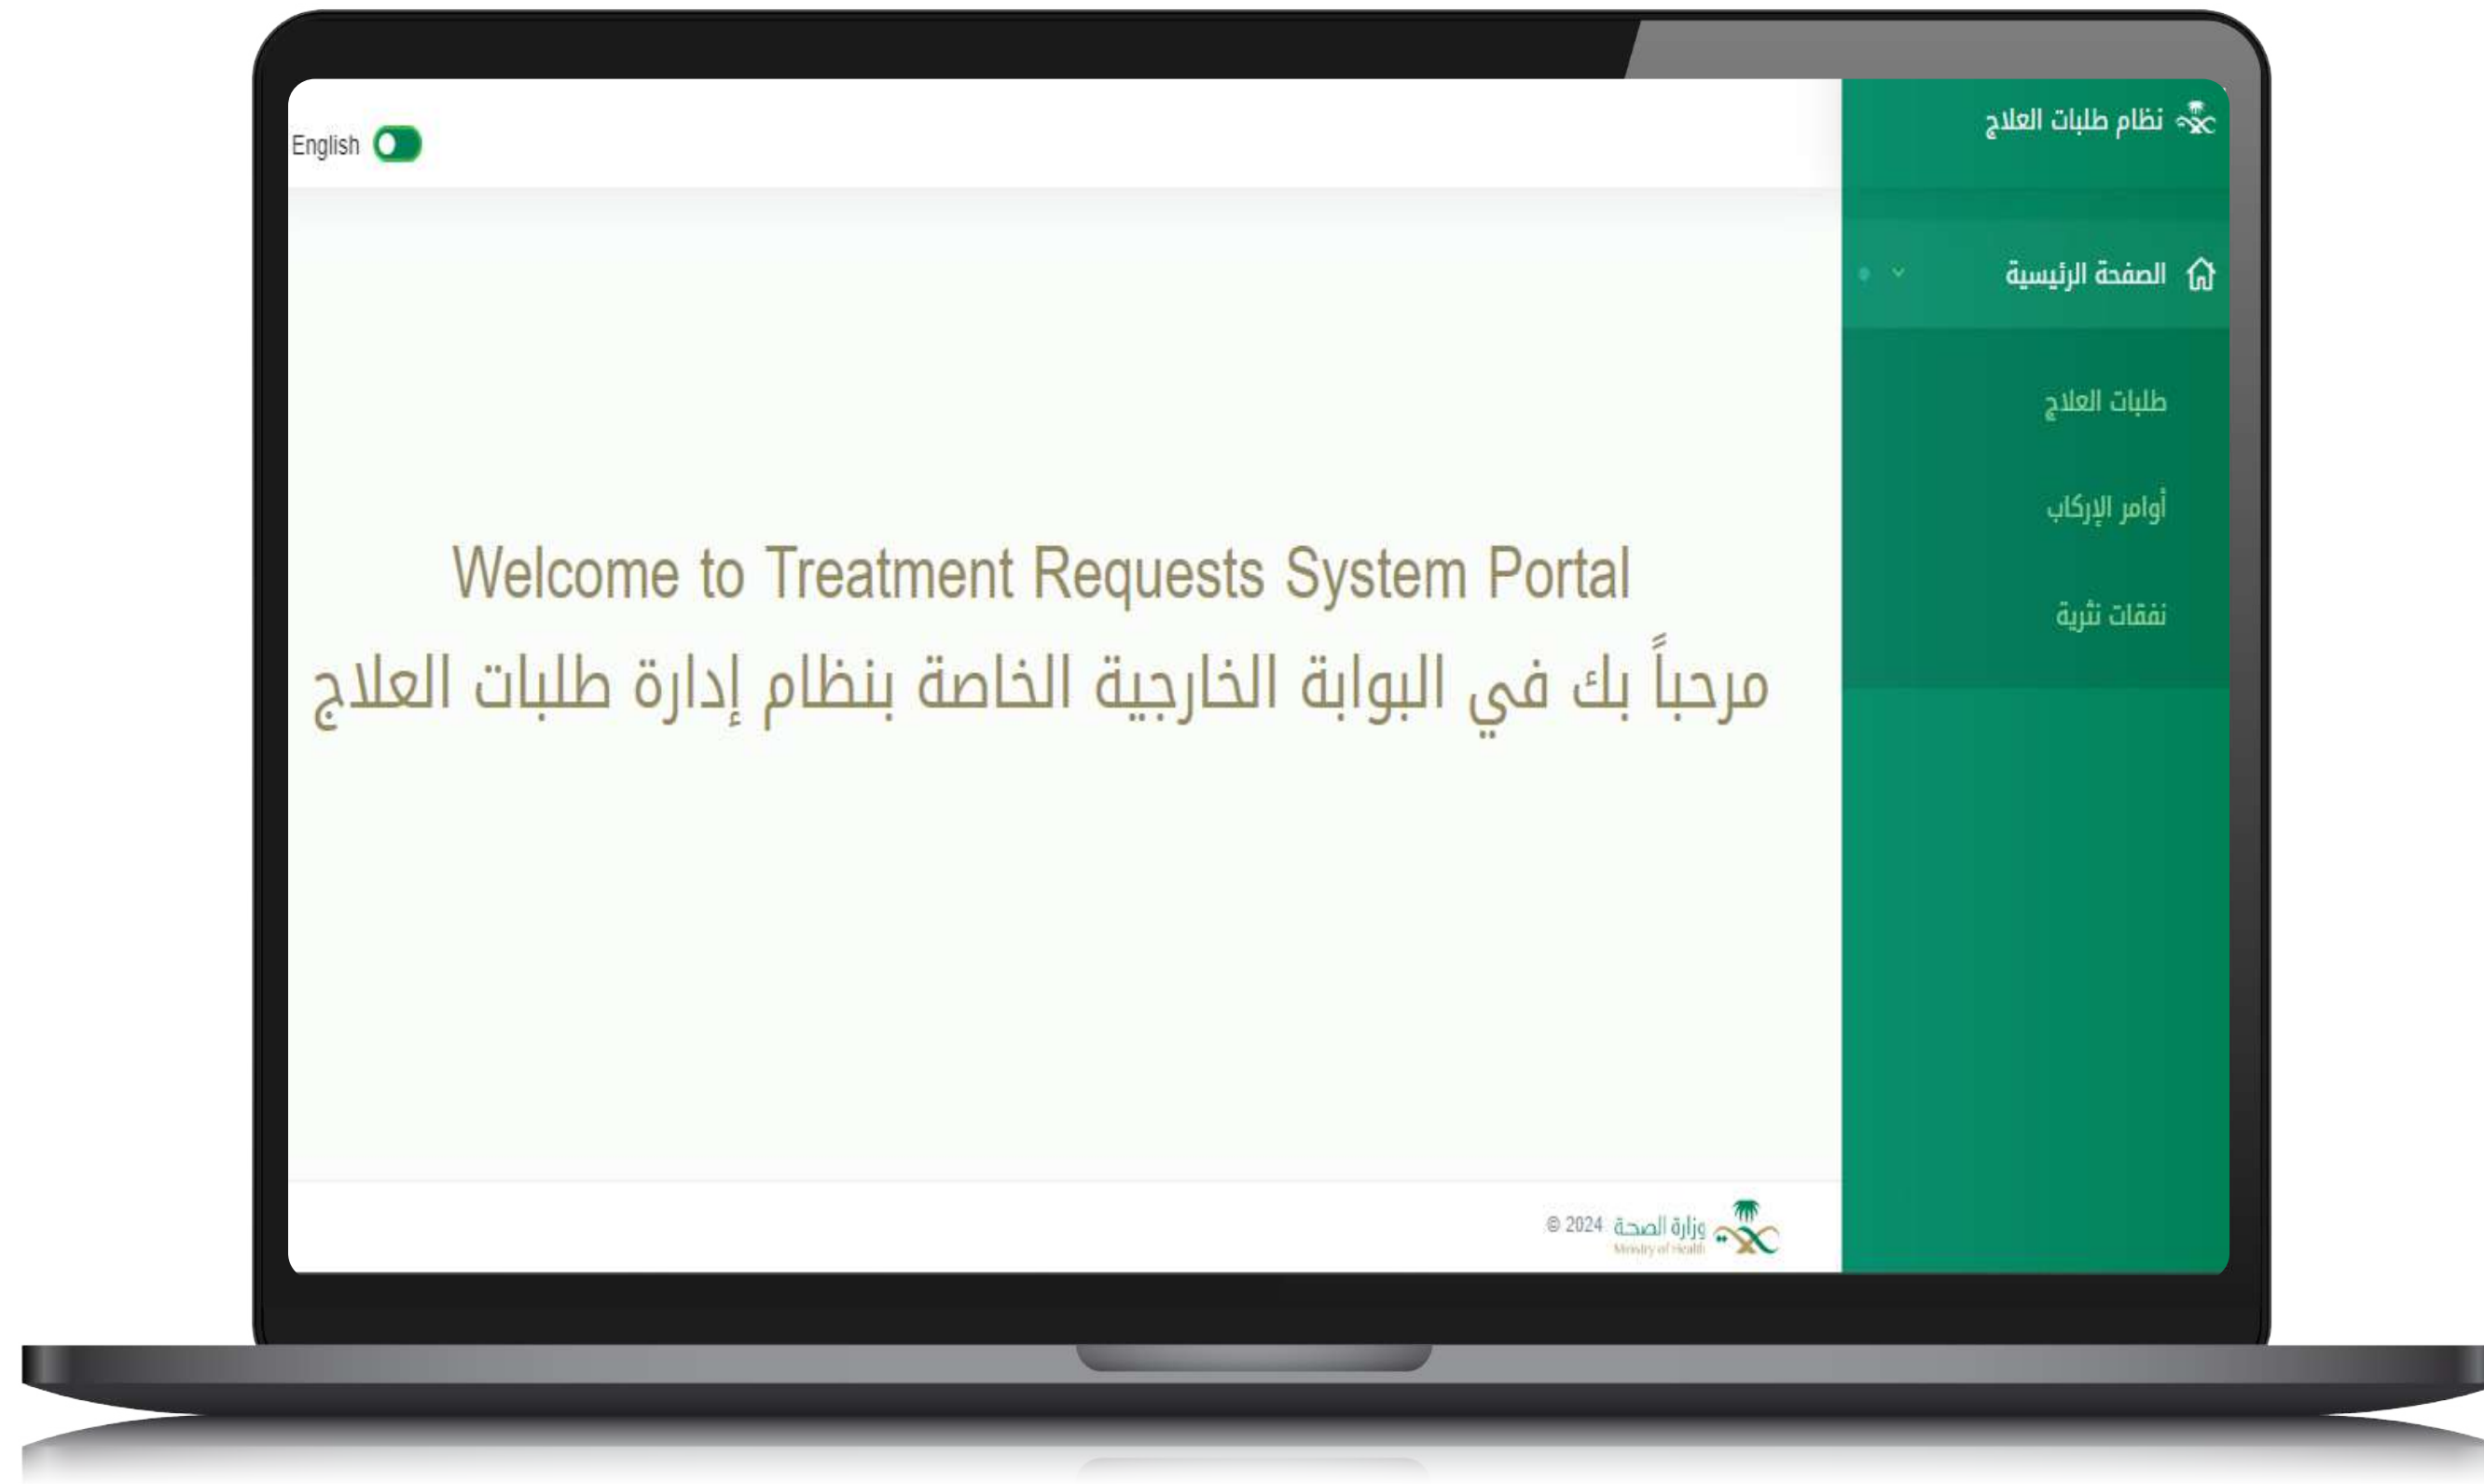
نظام طلبات العلاج

English

الصفحة الرئيسية

طلبات العلاج

أوامر الإركاب

نفقات نثرية

Welcome to Treatment Requests System Portal

مرحباً بك في البوابة الخارجية الخاصة بنظام إدارة طلبات العلاج

© 2024 وزارة الصحة Ministry of Health